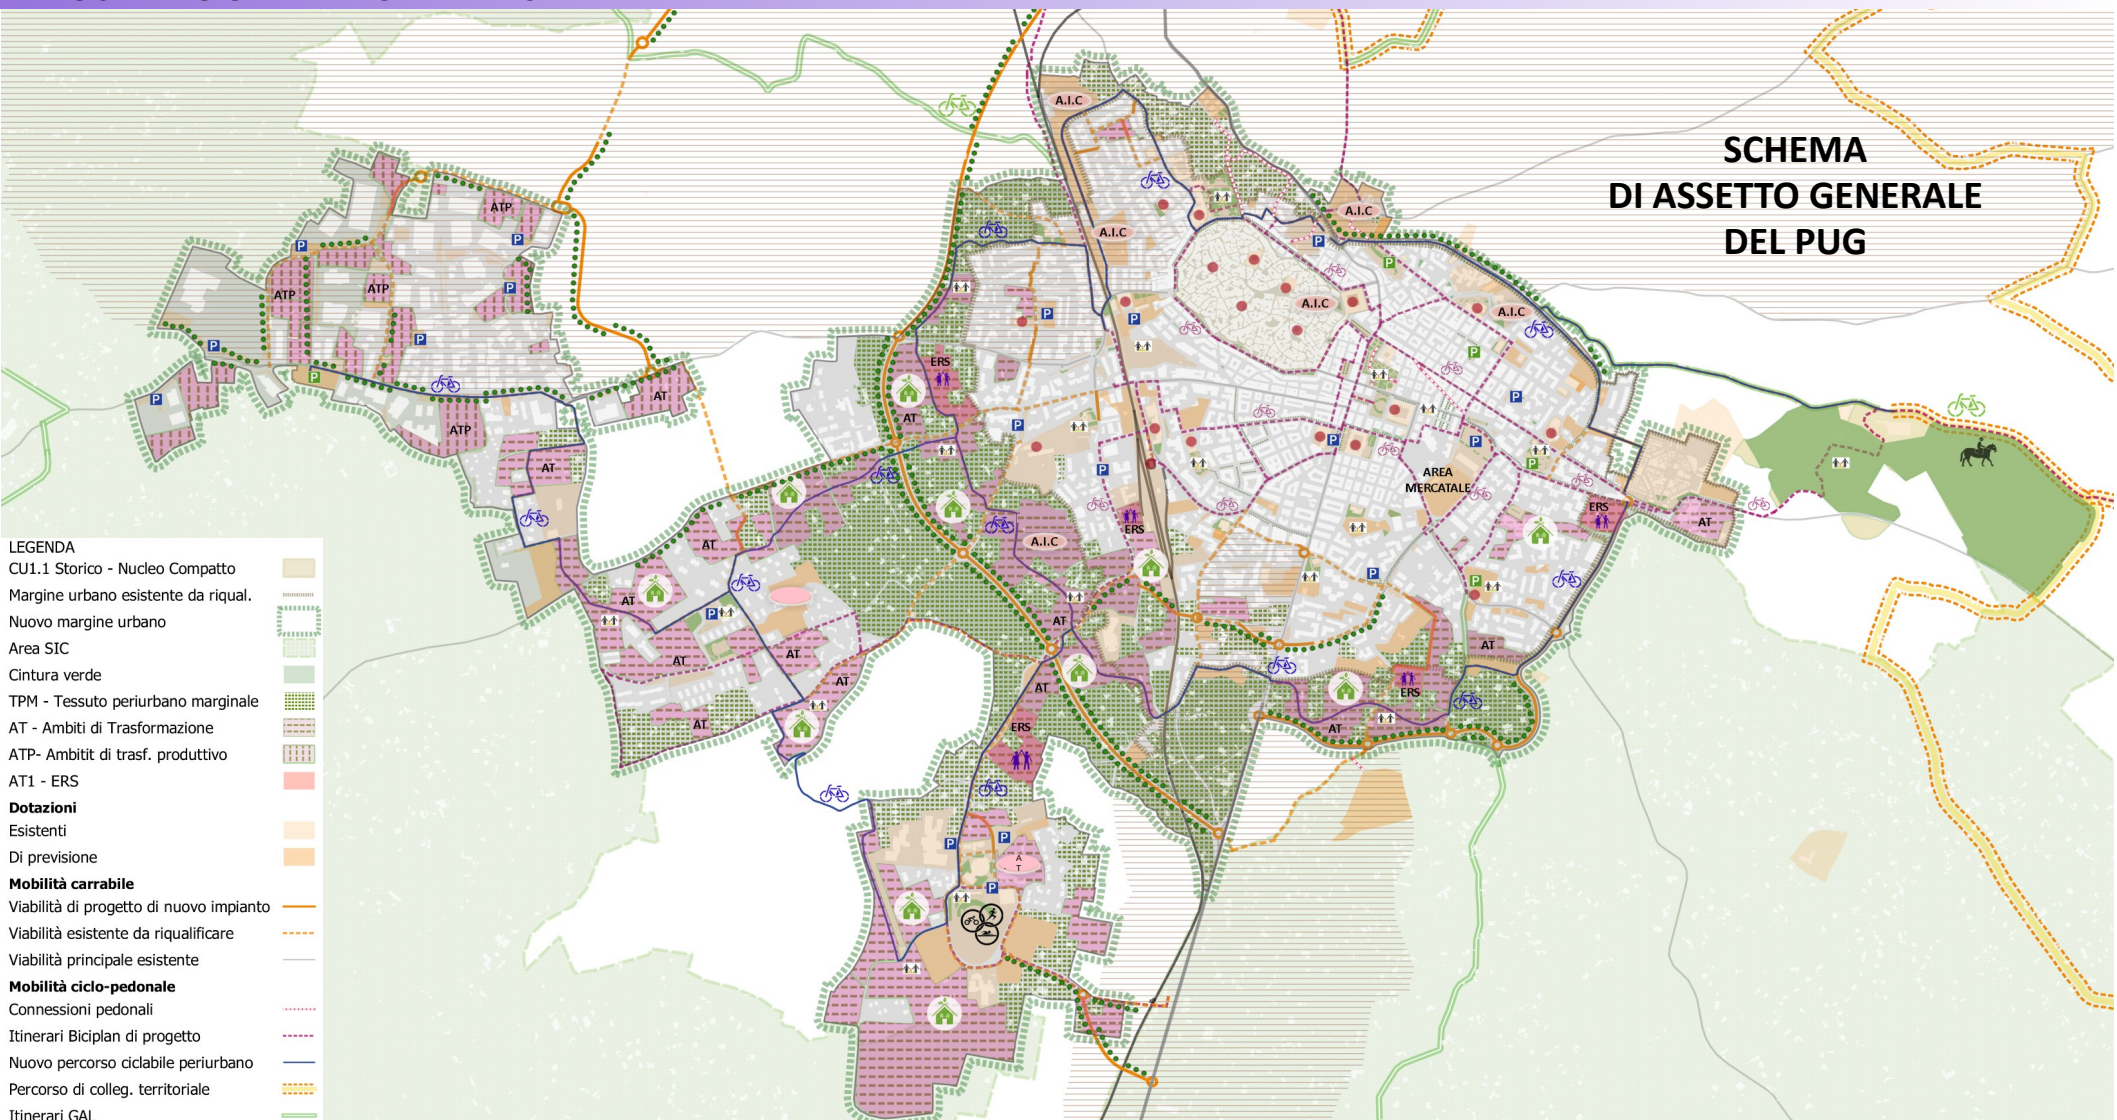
SCHEMA
DI ASSETTO GENERALE
DEL PUG

LEGENDA
CU1.1 Storico - Nucleo Compatto
Margine urbano esistente da riqual.
Nuovo margine urbano
Area SIC
Cintura verde
TPM - Tessuto periurbano marginale
AT - Ambiti di Trasformazione
ATP- Ambitit di trasf. produttivo
AT1 - ERS
Dotazioni
Esistenti
Di previsione
Mobilità carrabile
Viabilità di progetto di nuovo impianto
Viabilità esistente da riqualificare
Viabilità principale esistente
Mobilità ciclo-pedonale
Connessioni pedonali
Itinerari Biciplan di progetto
Nuovo percorso ciclabile periurbano
Percorso di colleg. territoriale
Itinerari GAL

A.I.C
A.I.C
A.I.C
A.I.C
A.I.C
A.I.C
ATP
ATP
ATP
ATP
ATP
AT
AT
AT
AT
AT
AT
AT
AT
AT
AT
AT
AT
AT
AT
ERS
ERS
ERS
ERS
ERS
AREA
MERCATALE
A
T
P
P
P
P
P
P
P
P
P
P
P
P
P
P
P
P
P
P
P